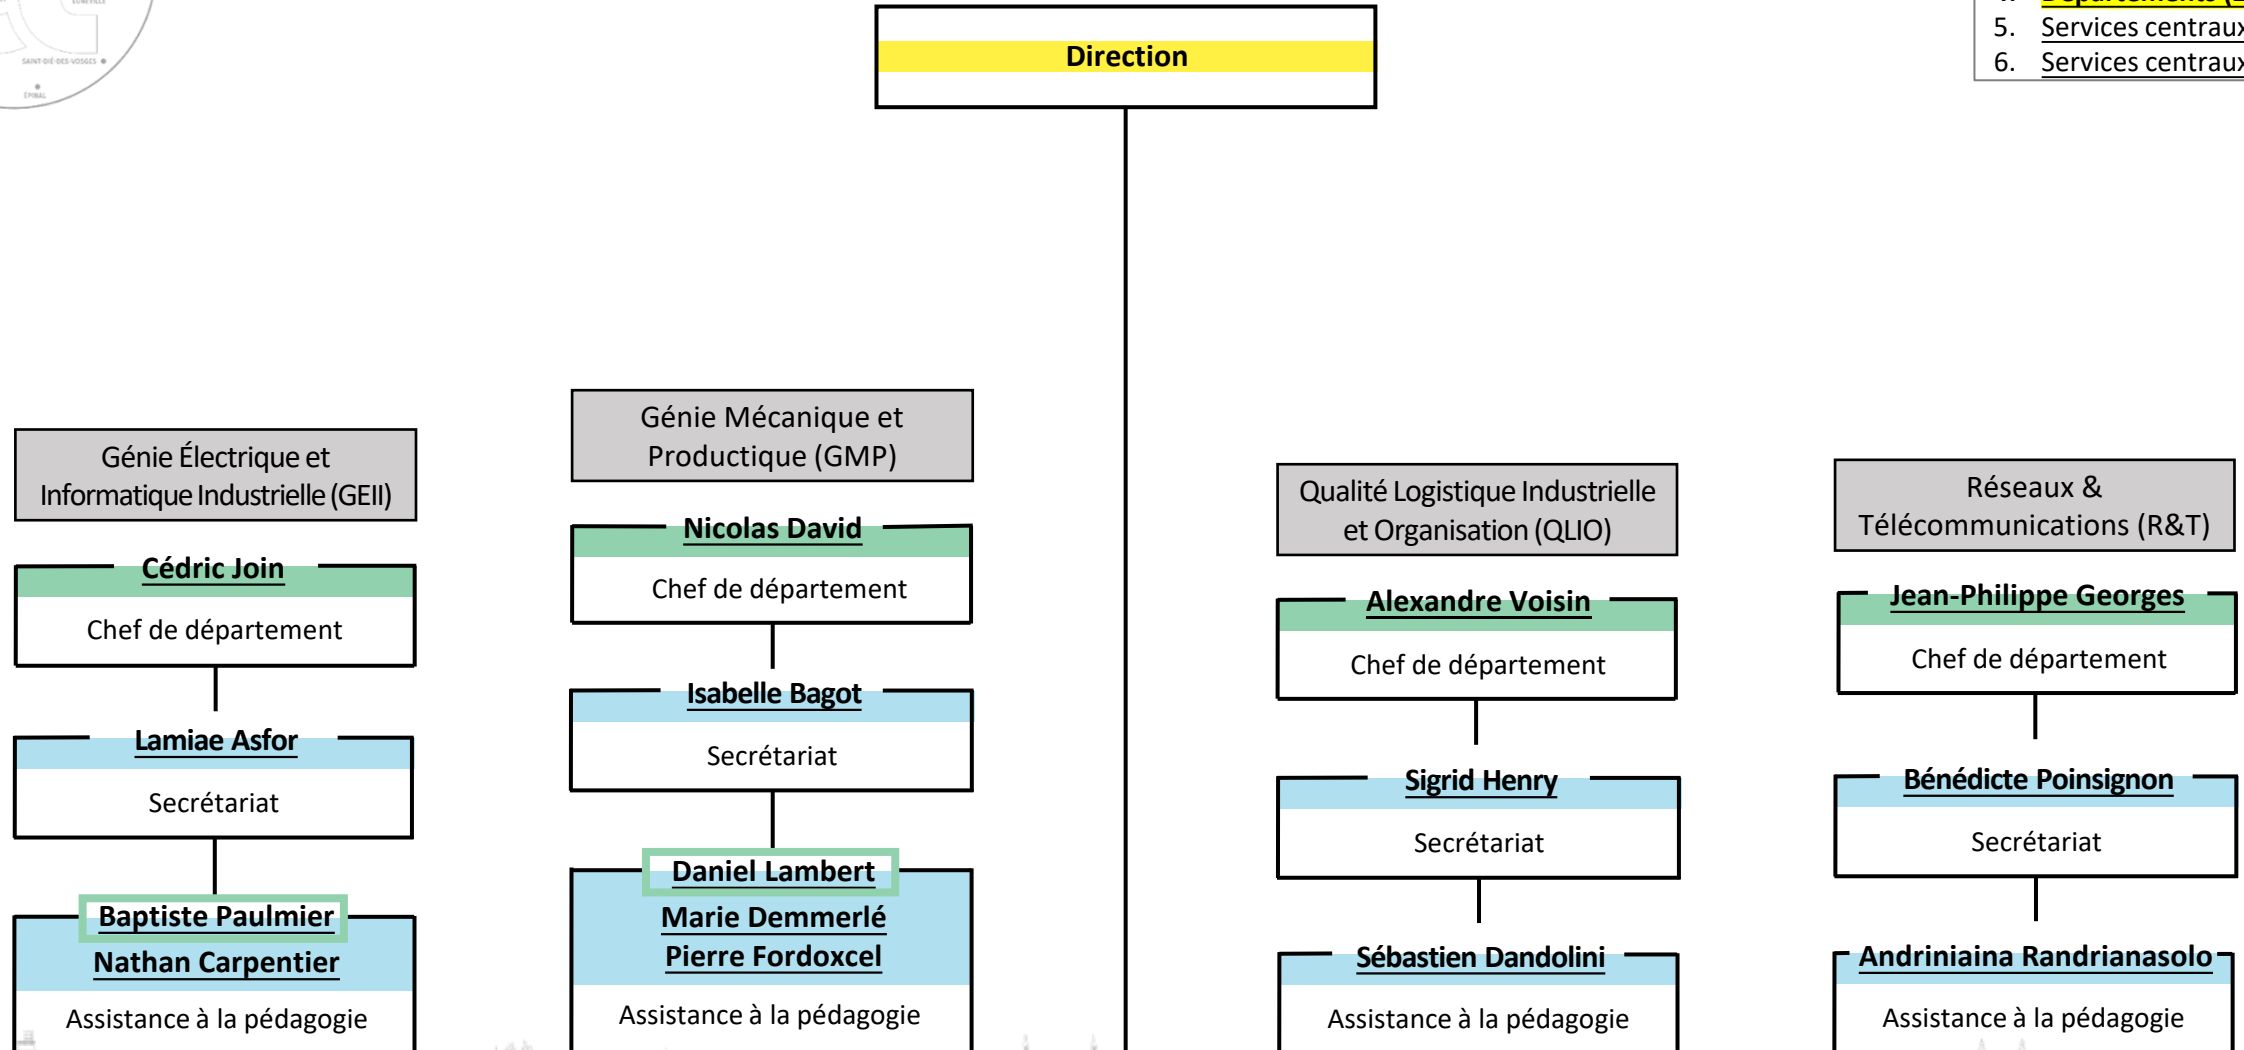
SAINT-DIÉ-DES-VOSGES
ÉPINAL

5. Services centraux
6. Services centraux

Direction

Génie Électrique et Informatique Industrielle (GEII)

Cédric Join
Chef de département

Lamiae Asfor
Secrétariat

Baptiste Paulmier
Nathan Carpentier
Assistance à la pédagogie

Génie Mécanique et Productique (GMP)

Nicolas David
Chef de département

Isabelle Bagot
Secrétariat

Daniel Lambert
Marie Demmerlé
Pierre Fordoxcel
Assistance à la pédagogie

Qualité Logistique Industrielle et Organisation (QLIO)

Alexandre Voisin
Chef de département

Sigrid Henry
Secrétariat

Sébastien Dandolini
Assistance à la pédagogie

Réseaux & Télécommunications (R&T)

Jean-Philippe Georges
Chef de département

Bénédicte Poinsignon
Secrétariat

Andriniaina Randrianasolo
Assistance à la pédagogie